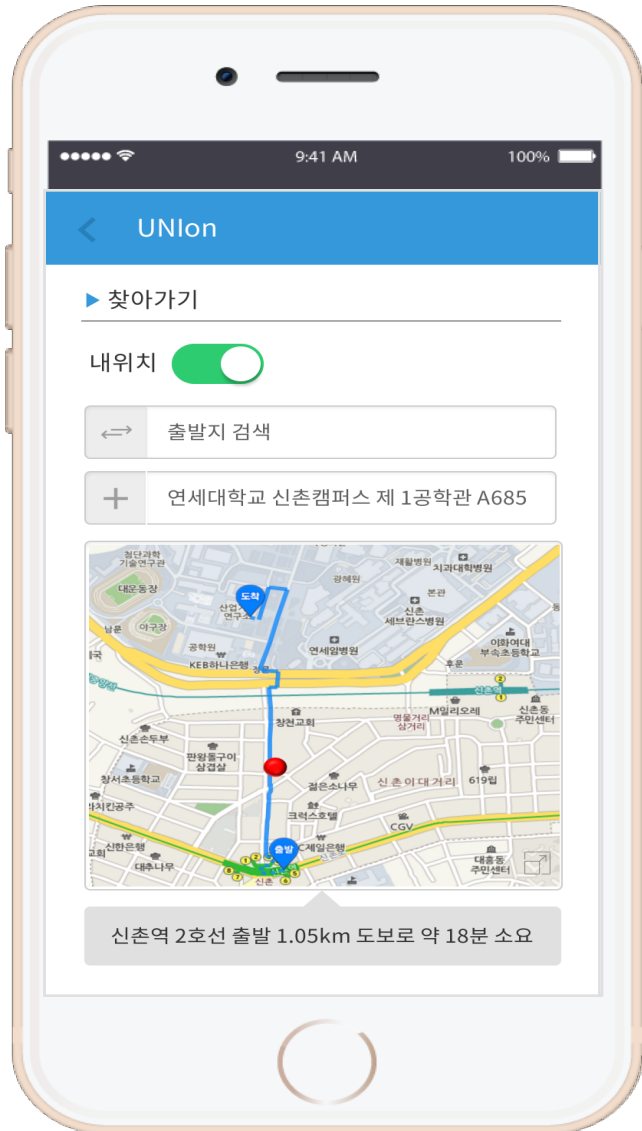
●●●●● 9:41 AM 100%

UNIon

▶ 찾아가기

내위치

출발지 검색

연세대학교 신촌캠퍼스 제 1공학관 A685

첨단과학 기술연구관
제1병원
치과대학병원
대운동장
광혜원
본관
도착
산업 연구소
신촌 세브란스병원
노천극장
야구장
공학원
연세암병원
이화여대 부속초등학교
KEB하나은행
후문
신촌역
창천교회
명물거리 삼거리
M밀리오레
신촌동 주민센터
신촌순두부
판왕돌구이 삼겹살
창서초등학교
신촌이대거리
젊은소나무
619텝
크럭스호텔
CGV
신한은행
출발
C세일은행
대흥동 주민센터
대추나무
신촌

신촌역 2호선 출발 1.05km 도보로 약 18분 소요